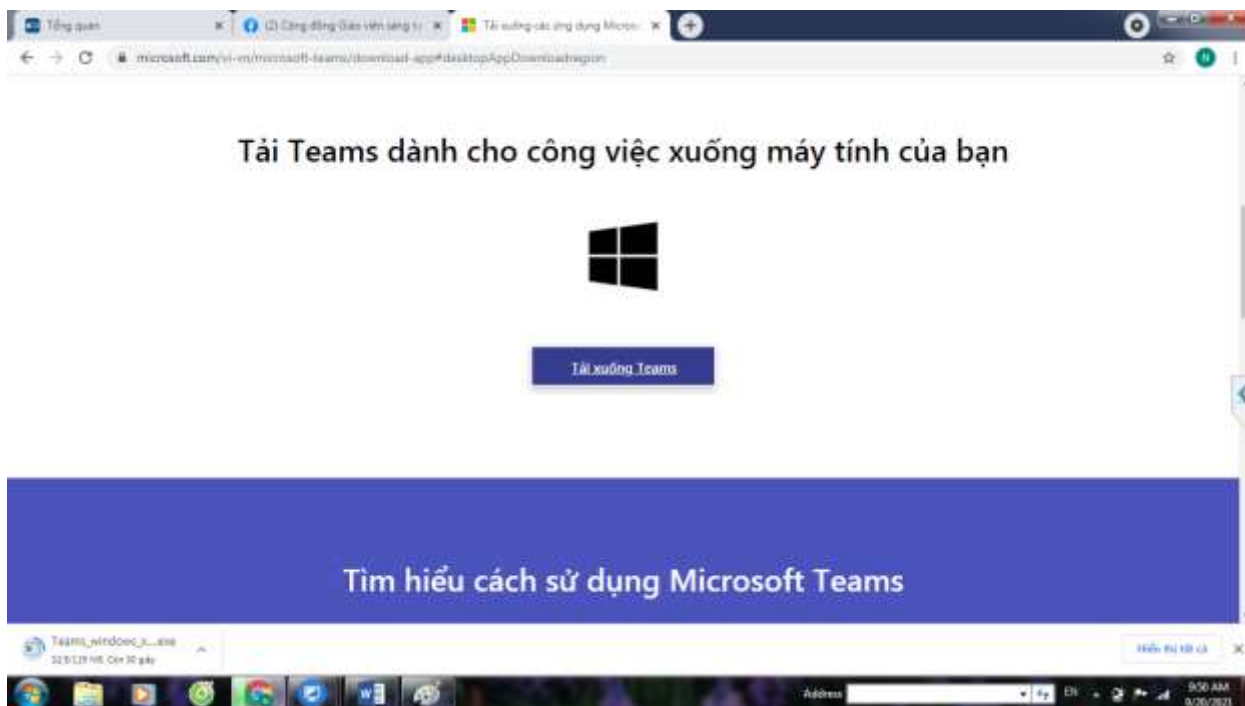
Tổng quan
(2) Cộng đồng Giáo viên sáng tạo
Tải xuống các ứng dụng Micros
microsoft.com/vi-vn/microsoft-teams/download-app#desktopAppDownloadregion

Tải Teams dành cho công việc xuống máy tính của bạn

Tải xuống Teams

Tìm hiểu cách sử dụng Microsoft Teams

Teams_windows_x...exe
32.9/129 MB, Còn 30 giây

Hiển thị tất cả

Address
EN
9:50 AM
9/20/2021